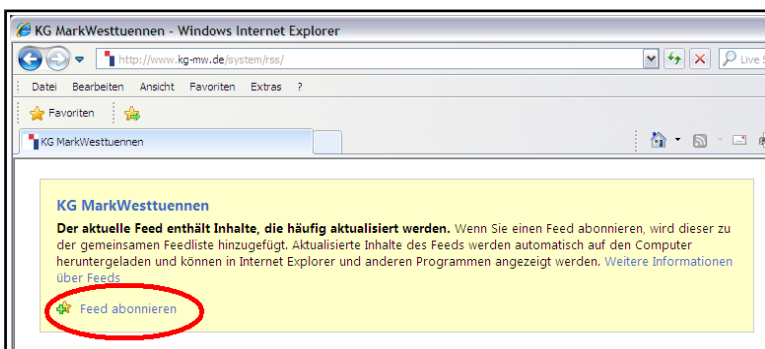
KG MarkWesttuennen - Windows Internet Explorer

http://www.kg-mw.de/system/rss/

Live S

Datei Bearbeiten Ansicht Favoriten Extras ?

Favoriten

KG MarkWesttuennen

KG MarkWesttuennen

**Der aktuelle Feed enthält Inhalte, die häufig aktualisiert werden.** Wenn Sie einen Feed abonnieren, wird dieser zu der gemeinsamen Feedliste hinzugefügt. Aktualisierte Inhalte des Feeds werden automatisch auf den Computer heruntergeladen und können in Internet Explorer und anderen Programmen angezeigt werden. Weitere Informationen über Feeds

Feed abonnieren